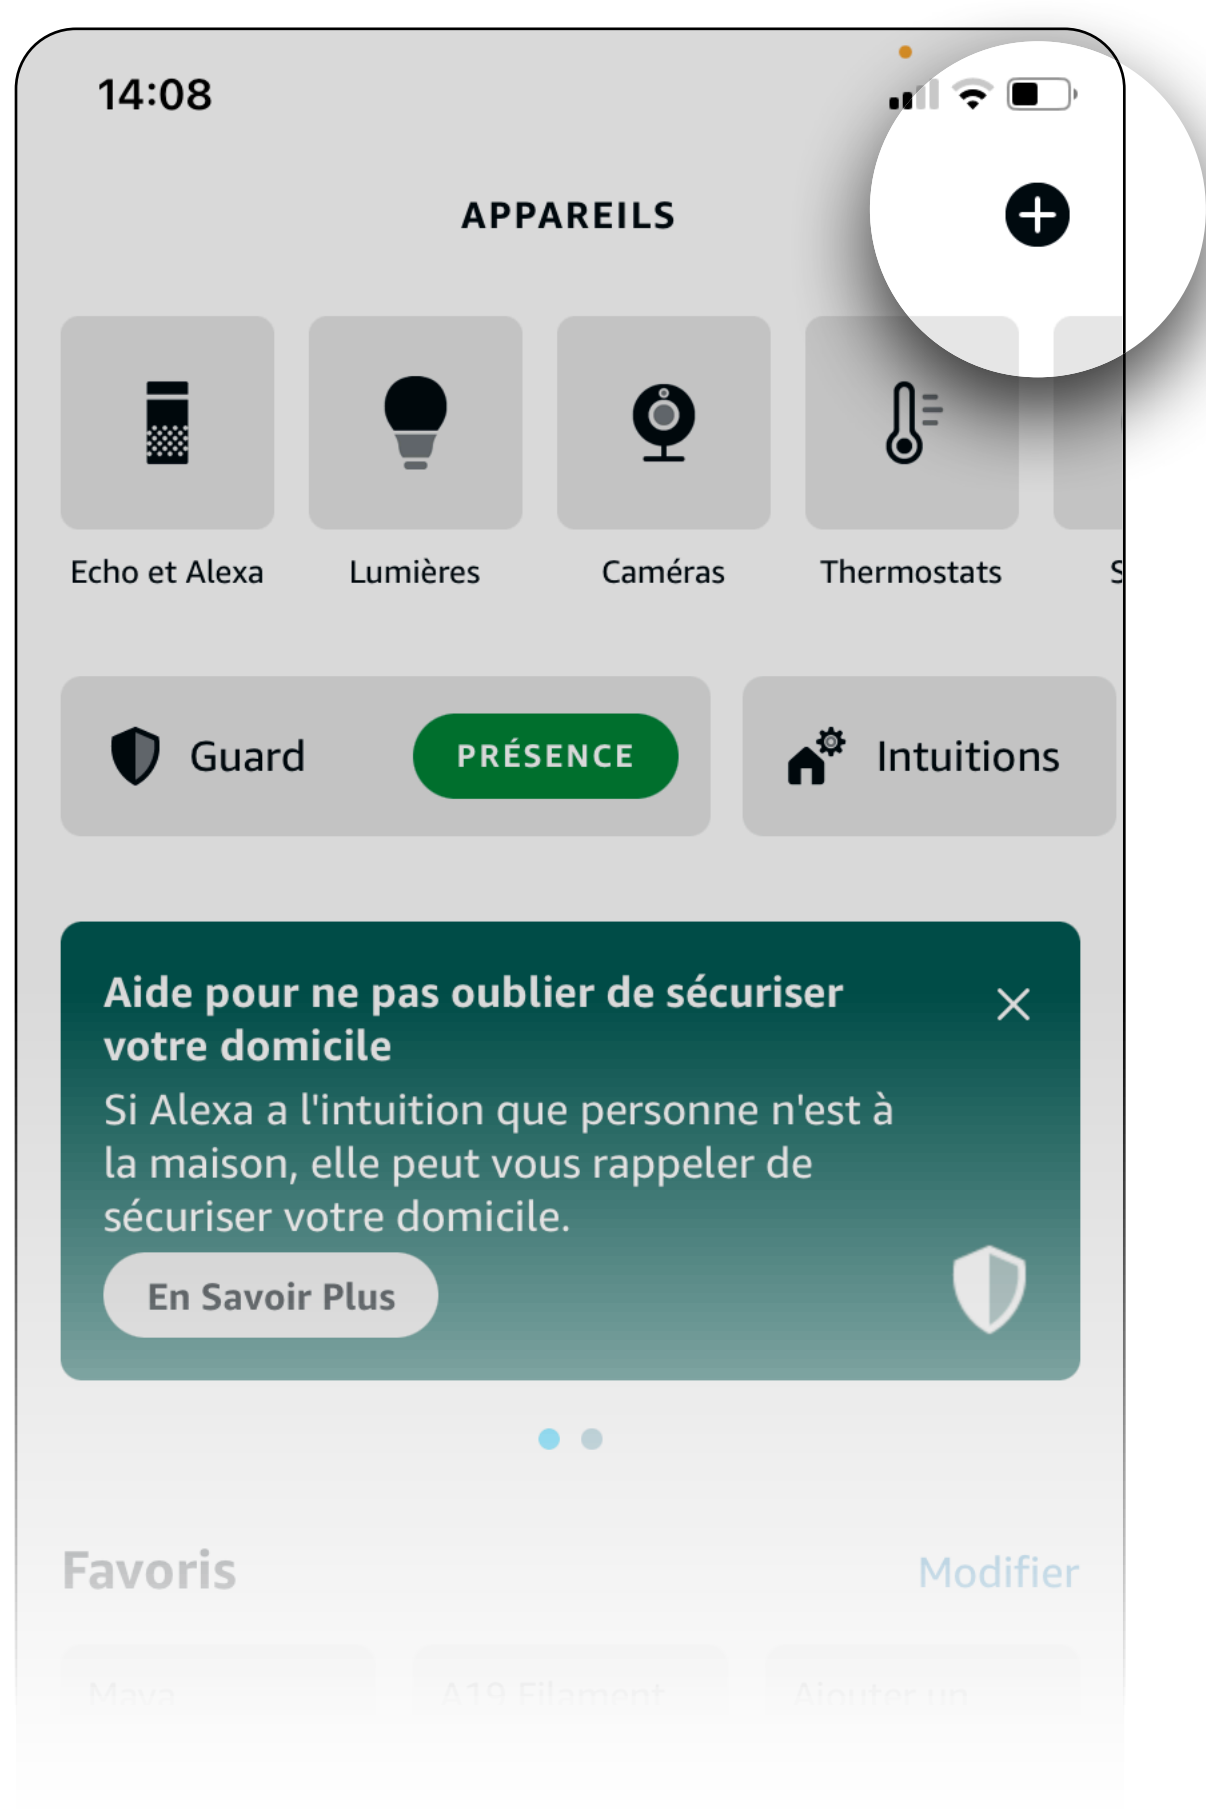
14:08

APPAREILS

Echo et Alexa
Lumières
Caméras
Thermostats
S

Guard
PRÉSENCE

Intuitions

Aide pour ne pas oublier de sécuriser votre domicile

Si Alexa a l'intuition que personne n'est à la maison, elle peut vous rappeler de sécuriser votre domicile.

En Savoir Plus

Favoris
Modifier

Maya
A19 Filament
Ajouter un